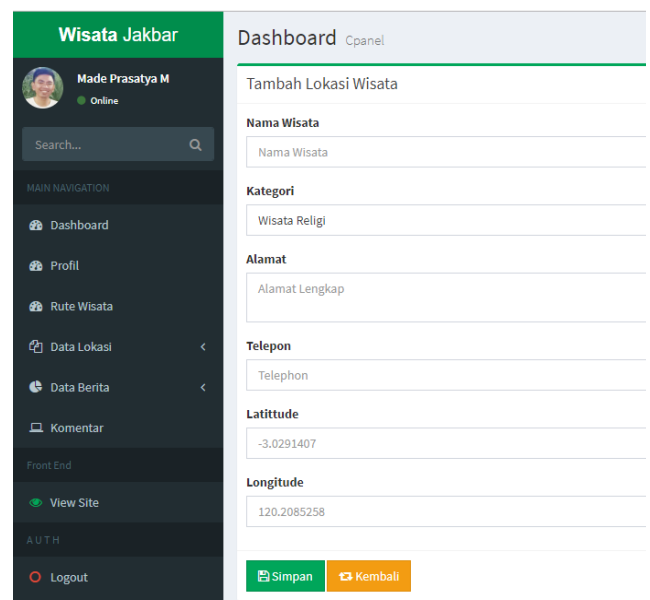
Wisata Jakbar

Made Prasatya M
Online

Search...

MAIN NAVIGATION

Dashboard

Profil

Rute Wisata

Data Lokasi

Data Berita

Komentar

Front End

View Site

AUTH

Logout

Dashboard Cpanel

Tambah Lokasi Wisata

Nama Wisata

Nama Wisata

Kategori

Wisata Religi

Alamat

Alamat Lengkap

Telepon

Telephon

Latittude

-3.0291407

Longitude

120.2085258

Simpan Kembali